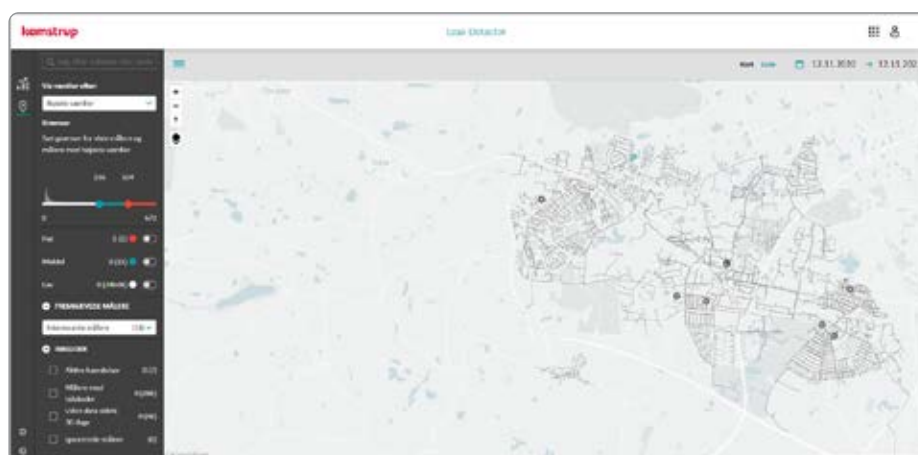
kamstrup

Leak Detector

Vis værdier efter:

Seneste værdier

Grænser

Sæt grænser for store målere og målere med højeste værdier

0

Høj

Middel

Lav

FREMHÆVEDE MÅLERE

Fremhævede målere

INKLUDER

Aktive hændelser

Målere med tidsfejl

Uden data siden 30 dage

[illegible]

Kort

13.11.2020 → 13.11.202